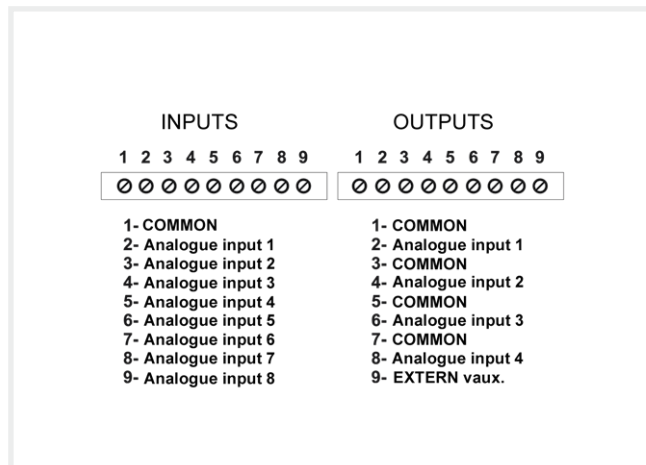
INPUTS

1 2 3 4 5 6 7 8 9

1- COMMON
2- Analogue input 1
3- Analogue input 2
4- Analogue input 3
5- Analogue input 4
6- Analogue input 5
7- Analogue input 6
8- Analogue input 7
9- Analogue input 8

OUTPUTS

1 2 3 4 5 6 7 8 9

1- COMMON
2- Analogue input 1
3- COMMON
4- Analogue input 2
5- COMMON
6- Analogue input 3
7- COMMON
8- Analogue input 4
9- EXTERN vaux.